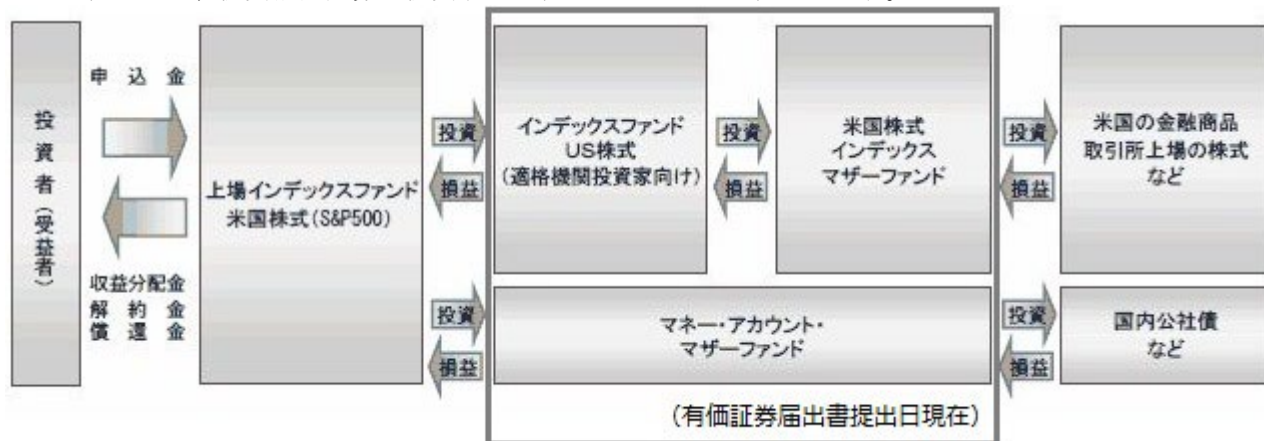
投資者（受益者）

申込金

収益分配金
解約金
償還金

上場インデックスファンド米国株式（S&P500）

投資

損益

インデックスファンドUS株式（適格機関投資家向け）

投資

損益

米国株式インデックスマザーファンド

投資

損益

米国の金融商品取引所上場の株式など

投資

損益

マネー・アカウント・マザーファンド

投資

損益

国内公社債など

（有価証券届出書提出日現在）